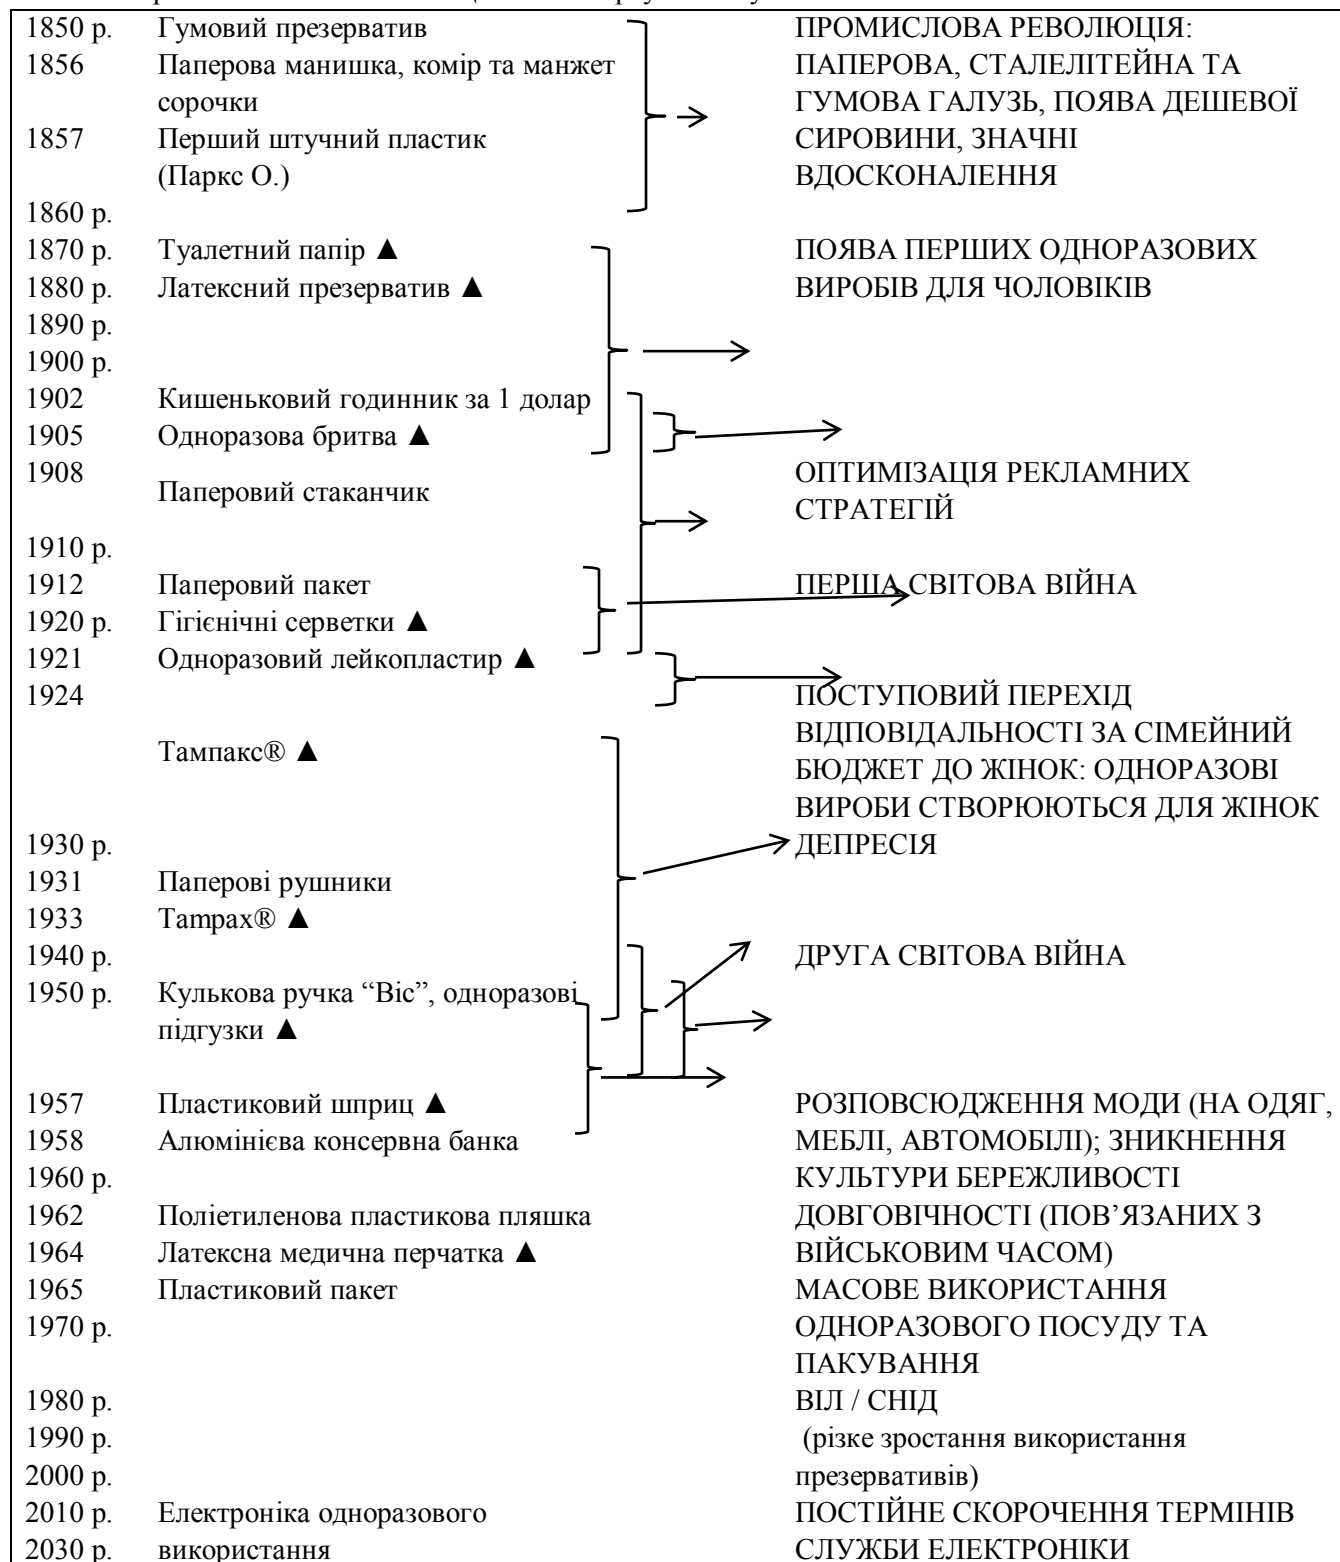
1850 р. Гумовий презерватив
1856 Паперова манишка, комір та манжет сорочки
1857 Перший штучний пластик (Паркс О.)
1860 р.

ПРОМИСЛОВА РЕВОЛЮЦІЯ: ПАПЕРОВА, СТАЛЕЛІТЕЙНА ТА ГУМОВА ГАЛУЗЬ, ПОЯВА ДЕШЕВОЇ СИРОВИНИ, ЗНАЧНІ ВДОСКОНАЛЕННЯ

1870 р. Туалетний папір ▲
1880 р. Латексний презерватив ▲
1890 р.
1900 р.

ПОЯВА ПЕРШИХ ОДНОРАЗОВИХ ВИРОБІВ ДЛЯ ЧОЛОВІКІВ

1902 Кишеньковий годинник за 1 долар
1905 Одноразова бритва ▲
1908 Паперовий стаканчик

ОПТИМІЗАЦІЯ РЕКЛАМНИХ СТРАТЕГІЙ

1910 р.
1912 Паперовий пакет
1920 р. Гігієнічні серветки ▲
1921 Одноразовий лейкопластир ▲
1924

ПЕРША СВІТОВА ВІЙНА

ПОСТУПОВИЙ ПЕРЕХІД ВІДПОВІДАЛЬНОСТІ ЗА СІМЕЙНИЙ БЮДЖЕТ ДО ЖІНОК: ОДНОРАЗОВІ ВИРОБИ СТВОРЮЮТЬСЯ ДЛЯ ЖІНОК

Тампакс® ▲

1930 р.

ДЕПРЕСІЯ

1931 Паперові рушники
1933 Tampax® ▲
1940 р.

ДРУГА СВІТОВА ВІЙНА

1950 р. Кулькова ручка "Bic", одноразові підгузки ▲
1957 Пластиковий шприц ▲
1958 Алюмінієва консервна банка
1960 р.
1962 Поліетиленова пластикова пляшка
1964 Латексна медична перчатка ▲
1965 Пластиковий пакет
1970 р.

РОЗПОВСЮДЖЕННЯ МОДИ (НА ОДЯГ, МЕБЛІ, АВТОМОБІЛІ); ЗНИКНЕННЯ КУЛЬТУРИ БЕРЕЖЛИВОСТІ ДОВГОВІЧНОСТІ (ПОВ'ЯЗАНИХ З ВІЙСЬКОВИМ ЧАСОМ)
МАСОВЕ ВИКОРИСТАННЯ ОДНОРАЗОВОГО ПОСУДУ ТА ПАКУВАННЯ

1980 р.
1990 р.
2000 р.

ВІЛ / СНІД
(різке зростання використання презервативів)

2010 р.
2030 р. Електроніка одноразового використання

ПОСТІЙНЕ СКОРОЧЕННЯ ТЕРМІНІВ СЛУЖБИ ЕЛЕКТРОНІКИ